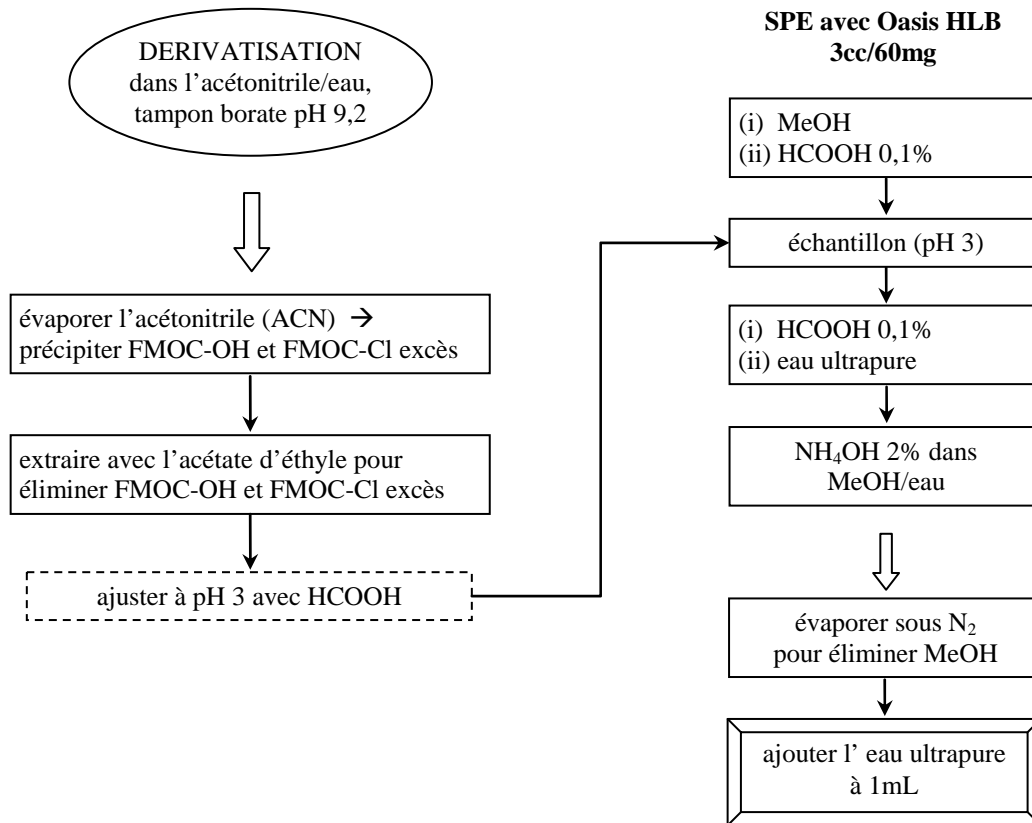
DERIVATISATION dans l'acétonitrile/eau, tampon borate pH 9,2

évaporer l'acétonitrile (ACN) → précipiter FMOC-OH et FMOC-Cl excès

extraire avec l'acétate d'éthyle pour éliminer FMOC-OH et FMOC-Cl excès

ajuster à pH 3 avec HCOOH

SPE avec Oasis HLB 3cc/60mg

(i) MeOH
(ii) HCOOH 0,1%

échantillon (pH 3)

(i) HCOOH 0,1%
(ii) eau ultrapure

$NH_4OH$ 2% dans MeOH/eau

évaporer sous $N_2$ pour éliminer MeOH

ajouter l' eau ultrapure à 1mL